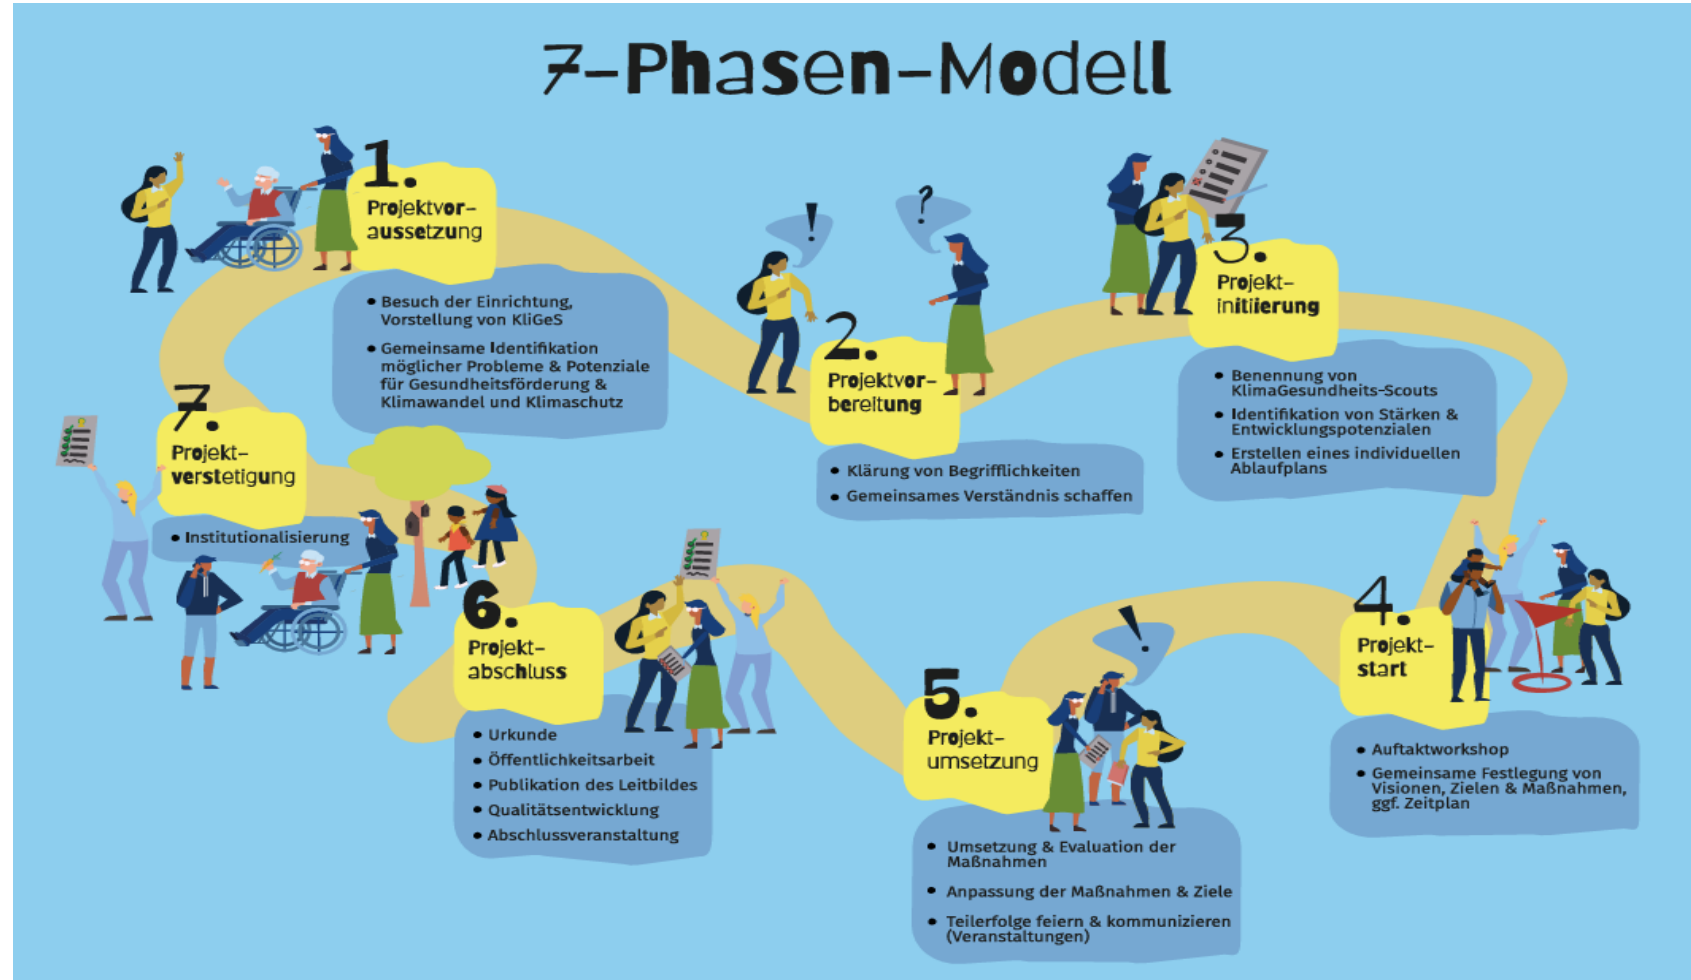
7-Phasen-Modell

1. Projektvoraussetzung

• Besuch der Einrichtung, Vorstellung von KliGeS
• Gemeinsame Identifikation möglicher Probleme & Potenziale für Gesundheitsförderung & Klimawandel und Klimaschutz

2. Projektvorbereitung

• Klärung von Begrifflichkeiten
• Gemeinsames Verständnis schaffen

3. Projektinitiierung

• Benennung von KlimaGesundheits-Scouts
• Identifikation von Stärken & Entwicklungspotenzialen
• Erstellen eines individuellen Ablaufplans

4. Projektstart

• Auftaktworkshop
• Gemeinsame Festlegung von Visionen, Zielen & Maßnahmen, ggf. Zeitplan

5. Projektumsetzung

• Umsetzung & Evaluation der Maßnahmen
• Anpassung der Maßnahmen & Ziele
• Teilerfolge feiern & kommunizieren (Veranstaltungen)

6. Projektabschluss

• Urkunde
• Öffentlichkeitsarbeit
• Publikation des Leitbildes
• Qualitätsentwicklung
• Abschlussveranstaltung

7. Projektverstetigung

• Institutionalisierung